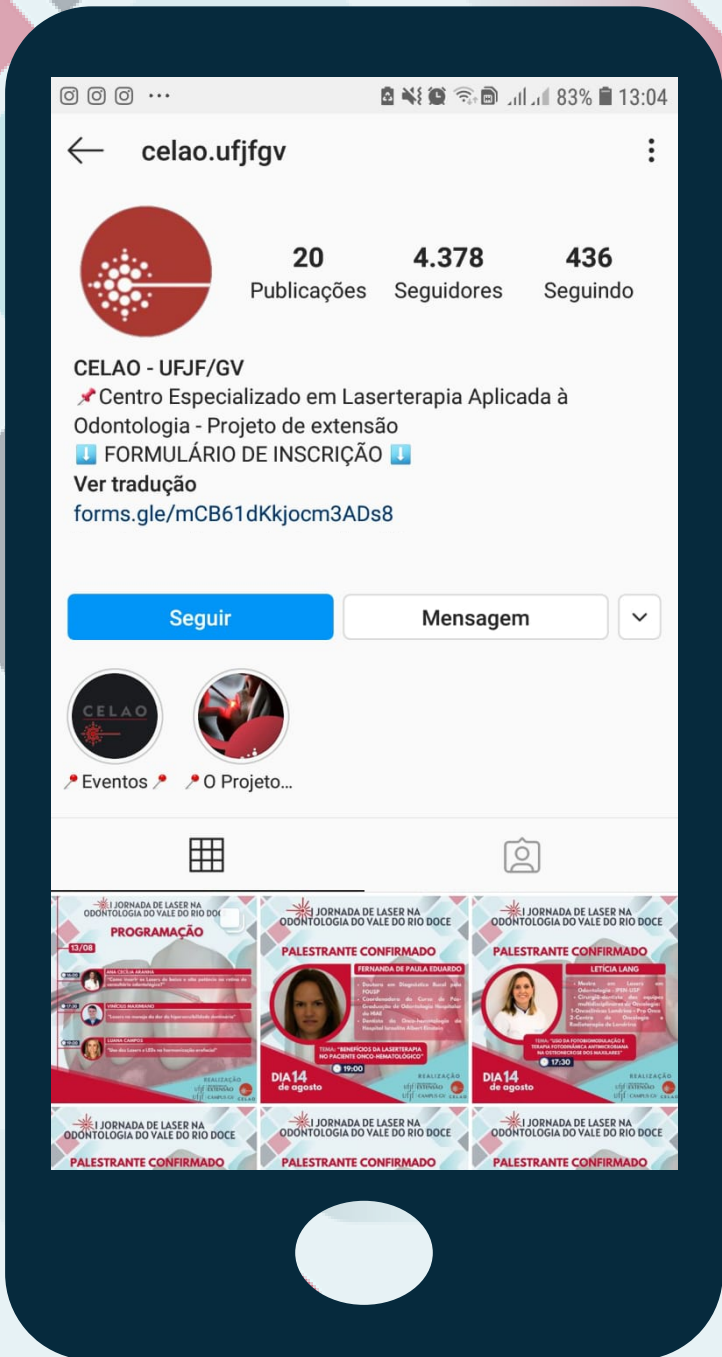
83% 13:04

celao.ufjfgv

20 Publicações
4.378 Seguidores
436 Seguindo

CELAO - UFJF/GV
📌Centro Especializado em Laserterapia Aplicada à Odontologia - Projeto de extensão
⬇️ FORMULÁRIO DE INSCRIÇÃO ⬇️
Ver tradução
forms.gle/mCB61dKkjocm3ADs8

Seguir
Mensagem

CELAO
📌Eventos📌
📌O Projeto...

I JORNADA DE LASER NA ODONTOLOGIA DO VALE DO RIO DOCE
PROGRAMAÇÃO
13/08
ANA CECÍLIA ARANHA
VINÍCIUS MAXIMIANO
LUANA CAMPOS
REALIZAÇÃO
EXTENSÃO
CAMPUS GV
CELAO

I JORNADA DE LASER NA ODONTOLOGIA DO VALE DO RIO DOCE
PALESTRANTE CONFIRMADO
FERNANDA DE PAULA EDUARDO
TEMA: "BENEFÍCIOS DA LASERTERAPIA NO PACIENTE ONCO-HEMATOLÓGICO"
19:00
DIA 14 de agosto
REALIZAÇÃO
EXTENSÃO
CAMPUS GV
CELAO

I JORNADA DE LASER NA ODONTOLOGIA DO VALE DO RIO DOCE
PALESTRANTE CONFIRMADO
LETÍCIA LANG
TEMA: "USO DA FOTOBIOMODULAÇÃO E TERAPIA FOTODINÂMICA ANTIMICROBIANA NA OSTEONECROSE DOS MAXILARES"
17:30
DIA 14 de agosto
REALIZAÇÃO
EXTENSÃO
CAMPUS GV
CELAO

I JORNADA DE LASER NA ODONTOLOGIA DO VALE DO RIO DOCE
PALESTRANTE CONFIRMADO

I JORNADA DE LASER NA ODONTOLOGIA DO VALE DO RIO DOCE
PALESTRANTE CONFIRMADO

I JORNADA DE LASER NA ODONTOLOGIA DO VALE DO RIO DOCE
PALESTRANTE CONFIRMADO